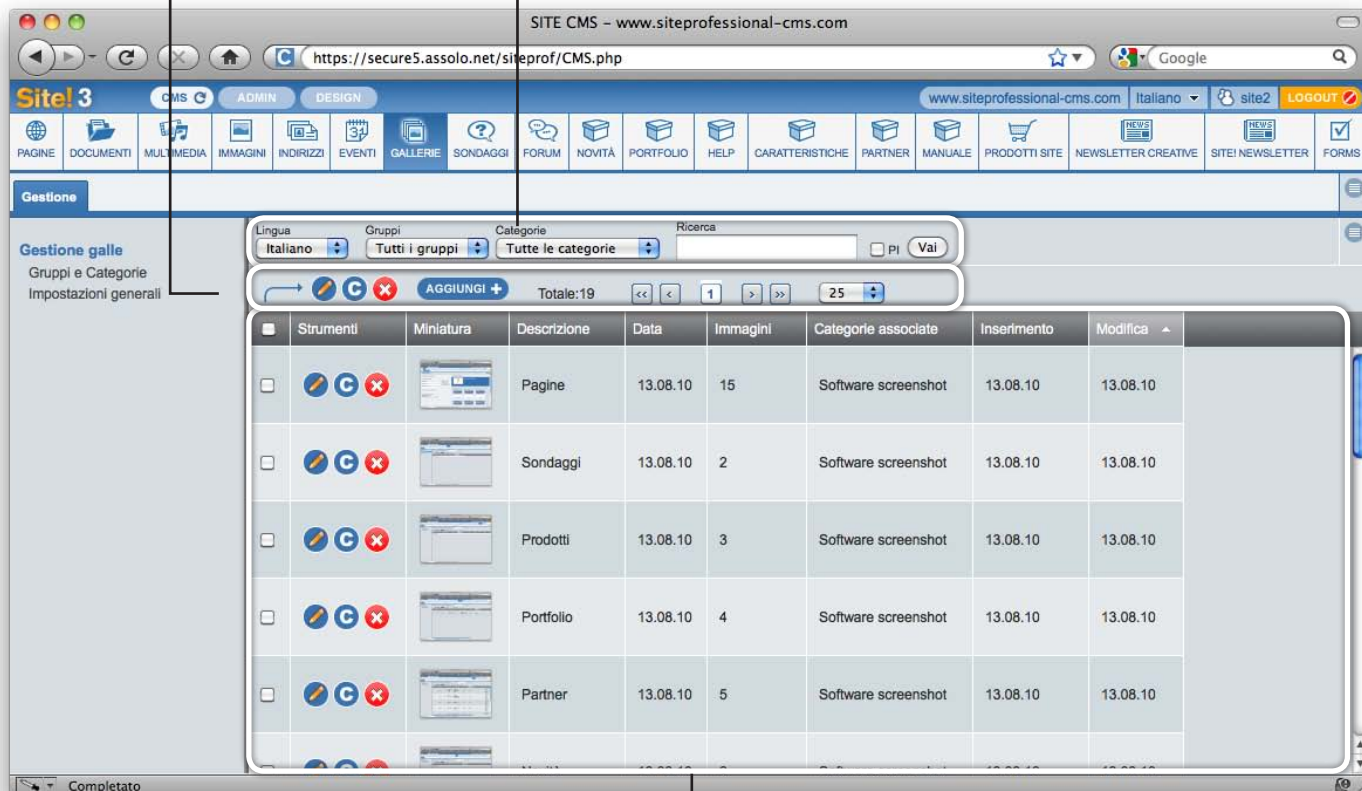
SITE CMS - www.siteprofessional-cms.com

https://secure5.assolo.net/siteprof/CMS.php

Google

Site! 3 CMS ADMIN DESIGN

www.siteprofessional-cms.com Italiano site2 LOGOUT

PAGINE DOCUMENTI MULTIMEDIA IMMAGINI INDIRIZZI EVENTI GALLERIE SONDAGGI FORUM NOVITÀ PORTFOLIO HELP CARATTERISTICHE PARTNER MANUALE PRODOTTI SITE NEWSLETTER CREATIVE SITE! NEWSLETTER FORMS

Gestione

Gestione galle
Gruppi e Categorie
Impostazioni generali

Lingua Italiano
Gruppi Tutti i gruppi
Categorie Tutte le categorie
Ricerca
PI Vai

AGGIUNGI + Totale:19 << < 1 > >> 25

| | Strumenti | Miniatura | Descrizione | Data | Immagini | Categorie associate | Inserimento | Modifica |
|---|---|---|---|---|---|---|---|---|
| | | | Pagine | 13.08.10 | 15 | Software screenshot | 13.08.10 | 13.08.10 |
| | | | Sondaggi | 13.08.10 | 2 | Software screenshot | 13.08.10 | 13.08.10 |
| | | | Prodotti | 13.08.10 | 3 | Software screenshot | 13.08.10 | 13.08.10 |
| | | | Portfolio | 13.08.10 | 4 | Software screenshot | 13.08.10 | 13.08.10 |
| | | | Partner | 13.08.10 | 5 | Software screenshot | 13.08.10 | 13.08.10 |
| | | | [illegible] | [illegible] | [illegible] | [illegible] | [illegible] | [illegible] |

Completato